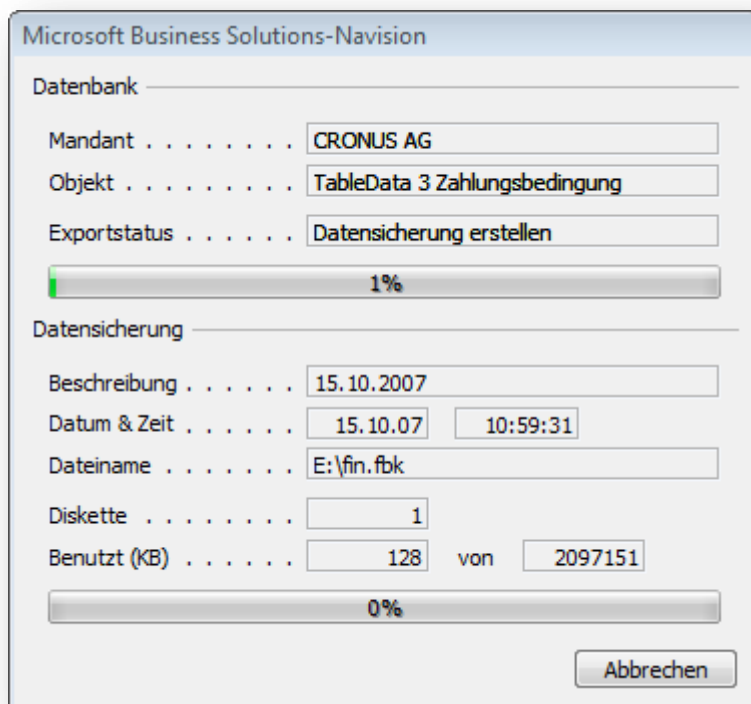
Microsoft Business Solutions-Navision

Datenbank

Mandant . . . . . . . . CRONUS AG

Objekt . . . . . . . . . TableData 3 Zahlungsbedingung

Exportstatus . . . . . . Datensicherung erstellen

1%

Datensicherung

Beschreibung . . . . . . 15.10.2007

Datum & Zeit . . . . . . 15.10.07 10:59:31

Dateiname . . . . . . . E:\fin.fbk

Diskette . . . . . . . . 1

Benutzt (KB) . . . . . . 128 von 2097151

0%

Abbrechen